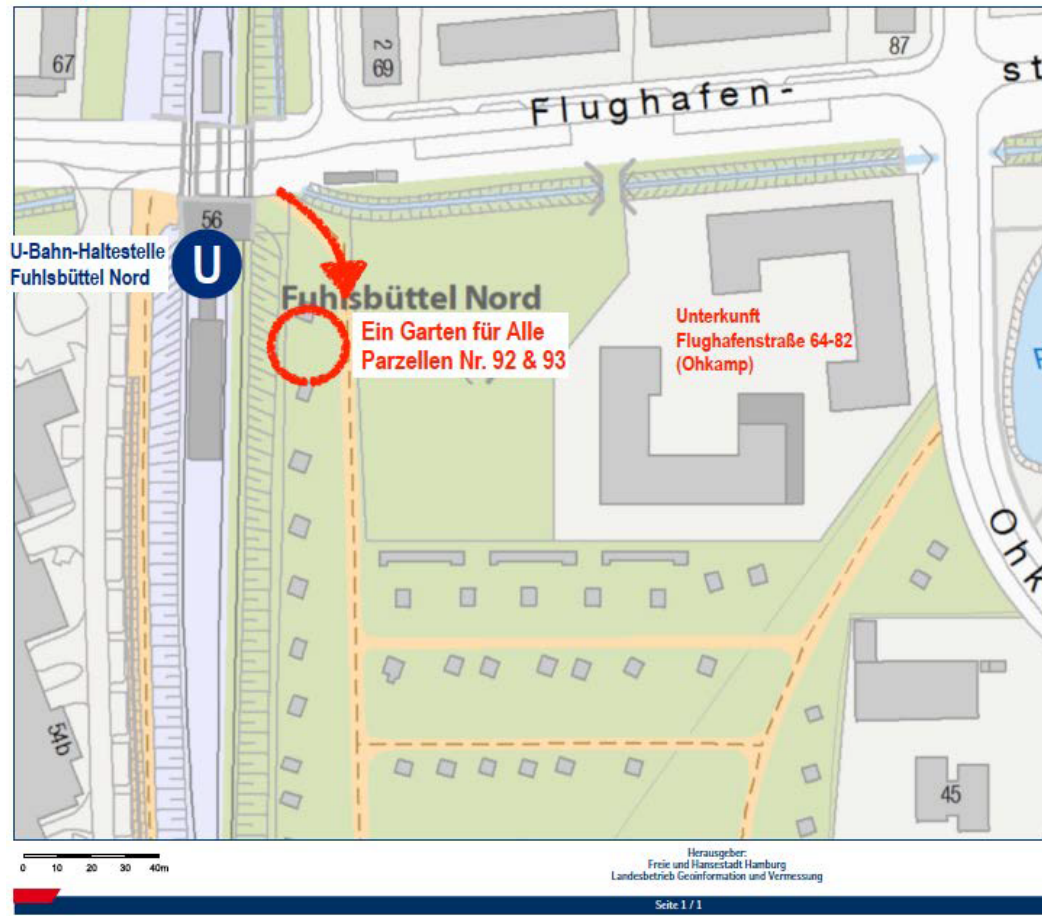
67
69
87
Flughafen-
st
56
U-Bahn-Haltestelle Fuhlsbüttel Nord
U
Fuhlsbüttel Nord
Ein Garten für Alle
Parzellen Nr. 92 & 93
Unterkunft
Flughafenstraße 64-82
(Ohkamp)
Ohk
54b
45
0 10 20 30 40m
Herausgeber:
Freie und Hansestadt Hamburg
Landesbetrieb Geoinformation und Vermessung
Seite 1 / 1